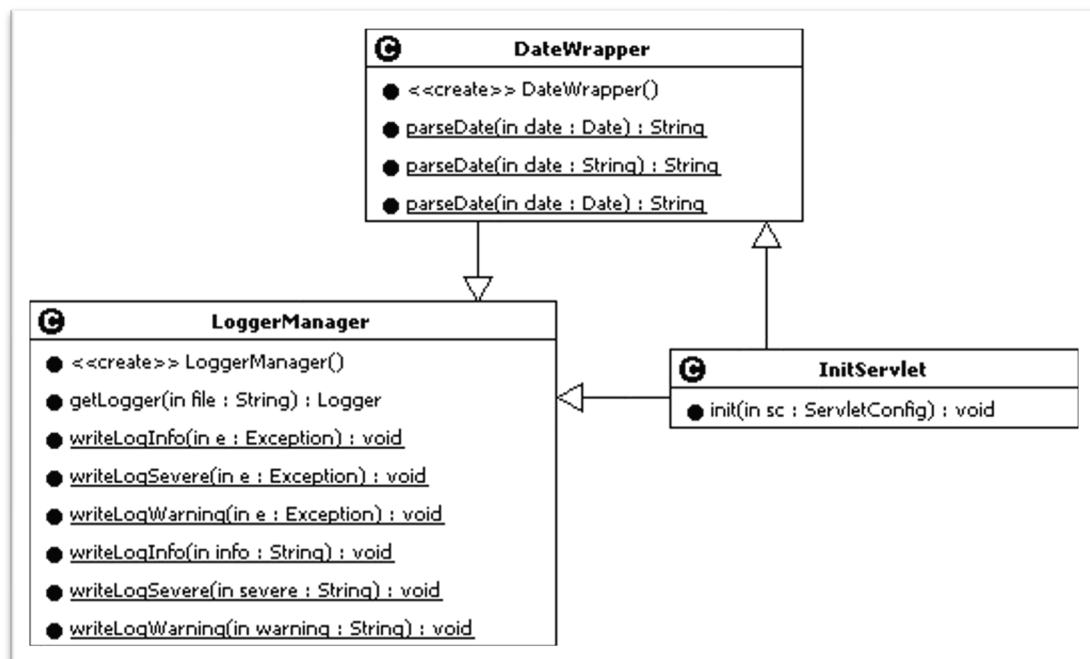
C DateWrapper

<<create>> DateWrapper()
parseDate(in date : Date) : String
parseDate(in date : String) : String
parseDate(in date : Date) : String

C LoggerManager

<<create>> LoggerManager()
getLogger(in file : String) : Logger
writeLogInfo(in e : Exception) : void
writeLogSevere(in e : Exception) : void
writeLogWarning(in e : Exception) : void
writeLogInfo(in info : String) : void
writeLogSevere(in severe : String) : void
writeLogWarning(in warning : String) : void

C InitServlet

init(in sc : ServletConfig) : void